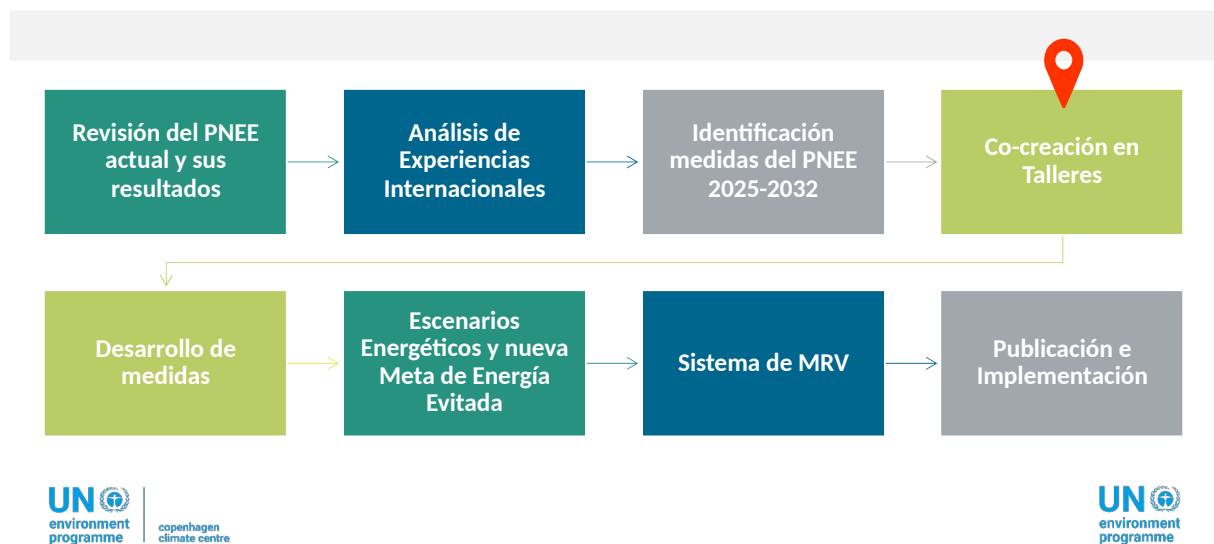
Revisión del PNEE actual y sus resultados

Análisis de Experiencias Internacionales

Identificación medidas del PNEE 2025-2032

Co-creación en Talleres

Desarrollo de medidas

Escenarios Energéticos y nueva Meta de Energía Evitada

Sistema de MRV

Publicación e Implementación

UN environment programme

copenhagen climate centre

UN environment programme